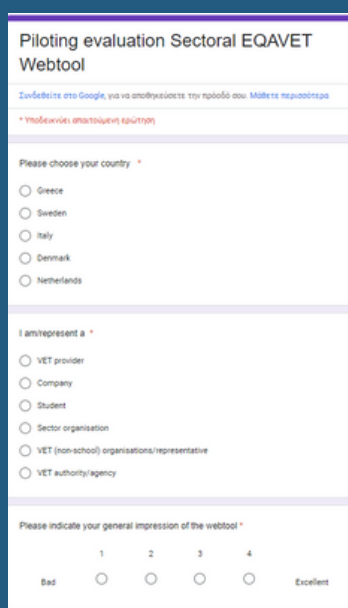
Piloting evaluation Sectoral EQAVET Webtool

Συνδεθείτε στο Google, για να αποθηκεύσετε την πρόοδό σου. Μάθετε περισσότερα

* Υποδεικνύει απαιτούμενη ερώτηση

Please choose your country *

Greece

Sweden

Italy

Denmark

Netherlands

I am/represent a *

VET provider

Company

Student

Sector organisation

VET (non-school) organisations/representative

VET authority/agency

Please indicate your general impression of the webtool *

| | 1 | 2 | 3 | 4 | |
|---|---|---|---|---|---|
| Bad | ○ | ○ | ○ | ○ | Excellent |